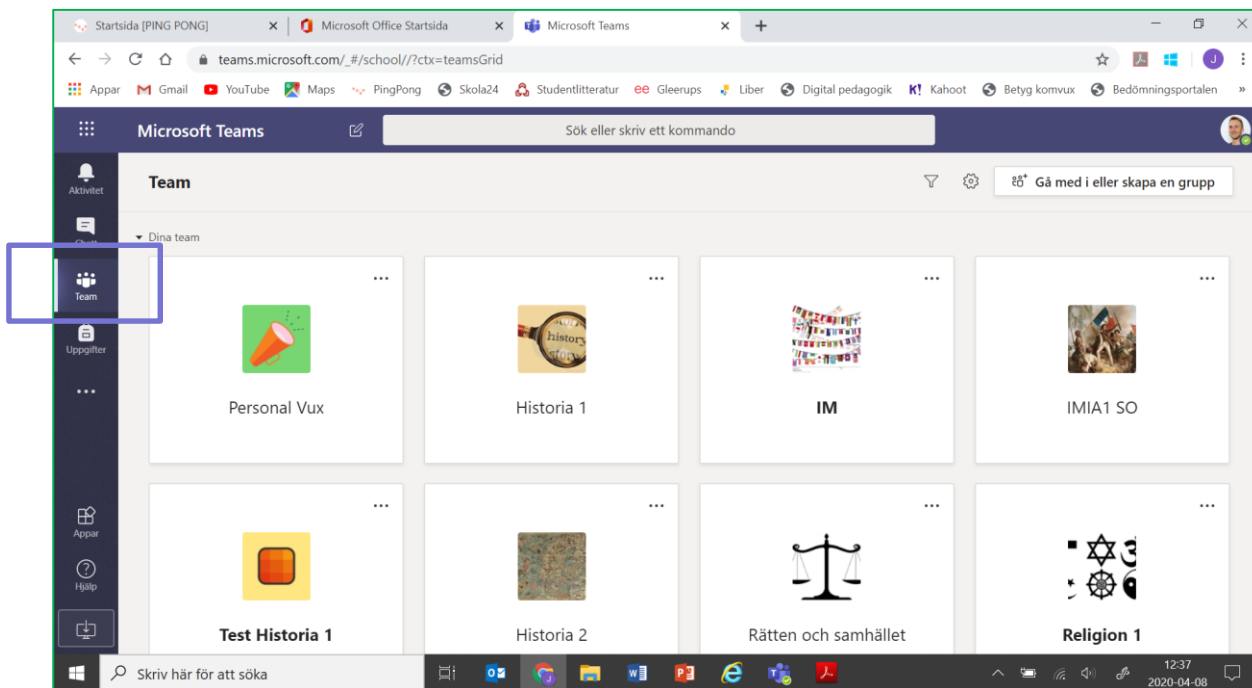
Startsida [PING PONG]
Microsoft Office Startsida
Microsoft Teams
teams.microsoft.com/_#/school//?ctx=teamsGrid
Appar Gmail YouTube Maps PingPong Skola24 Studentlitteratur Gleerups Liber Digital pedagogik Kahoot Betyg komvux Bedömningsportalen
Microsoft Teams
Sök eller skriv ett kommando
Aktivitet
Chatt
Team
Uppgifter
...
Appar
Hjälp
Team
Gå med i eller skapa en grupp
Dina team
Personal Vux
Historia 1
IM
IMIA1 SO
Test Historia 1
Historia 2
Rätten och samhället
Religion 1
Skriv här för att söka
12:37
2020-04-08